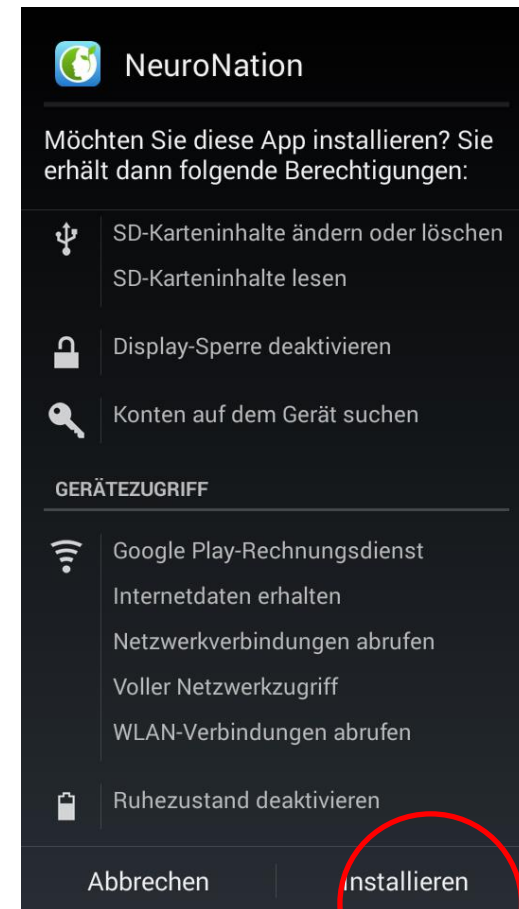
NeuroNation

Möchten Sie diese App installieren? Sie erhält dann folgende Berechtigungen:

SD-Karteninhalte ändern oder löschen

SD-Karteninhalte lesen

Display-Sperre deaktivieren

Konten auf dem Gerät suchen

GERÄTEZUGRIFF

Google Play-Rechnungsdienst

Internetdaten erhalten

Netzwerkverbindungen abrufen

Voller Netzwerkzugriff

WLAN-Verbindungen abrufen

Ruhezustand deaktivieren

Abbrechen

Installieren